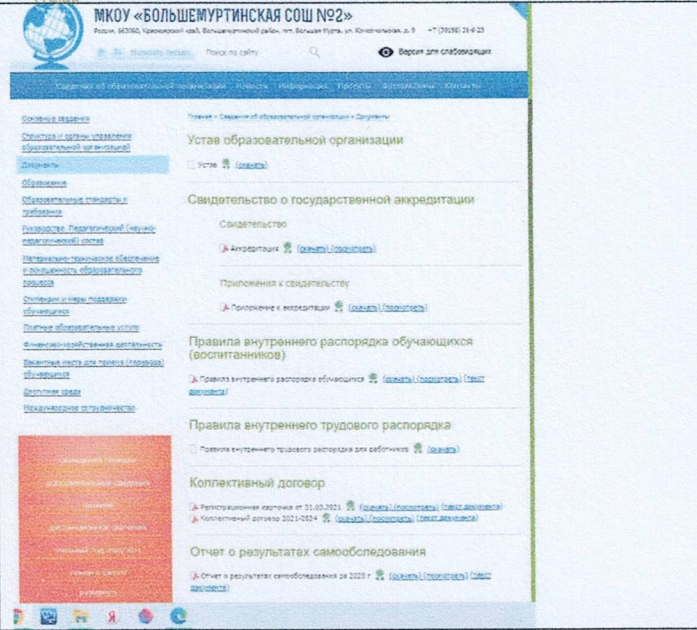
МКОУ «БОЛЬШЕМУРТИНСКАЯ СОШ №2»

Россия, 663060, Красноярский край, Большемуртинский район, пгт. Большая Мурта, ул. Комсомольская, д. 9 +7 (39198) 31-6-25

Написать письмо Поиск по сайту

Версия для слабовидящих

Сведения об образовательной организации Новости Информация Проекты Фотоальбомы Контакты

Основные сведения
Структура и органы управления образовательной организацией
Документы
Образование
Образовательные стандарты и требования
Руководство. Педагогический (научно-педагогический) состав
Материально-техническое обеспечение и оснащенность образовательного процесса
Стипендии и меры поддержки обучающихся
Платные образовательные услуги
Финансово-хозяйственная деятельность
Вакантные места для приема (перевода) обучающихся
Доступная среда
Международное сотрудничество

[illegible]
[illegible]
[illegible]
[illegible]
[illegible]
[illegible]
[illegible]

Главная » Сведения об образовательной организации » Документы

Устав образовательной организации

Устав (скачать)

Свидетельство о государственной аккредитации

Свидетельство

Аккредитация (скачать) (просмотреть)

Приложения к свидетельству

Приложение к аккредитации (скачать) (просмотреть)

Правила внутреннего распорядка обучающихся (воспитанников)

Правила внутреннего распорядка обучающихся (скачать) (просмотреть) (текст документа)

Правила внутреннего трудового распорядка

Правила внутреннего трудового распорядка для работников (скачать)

Коллективный договор

Регистрационная карточка от 31.03.2021 (скачать) (просмотреть) (текст документа)
Коллективный договор 2021-2024 (скачать) (просмотреть) (текст документа)

Отчет о результатах самообследования

Отчет о результатах самообследования за 2020 г. (скачать) (просмотреть) (текст документа)